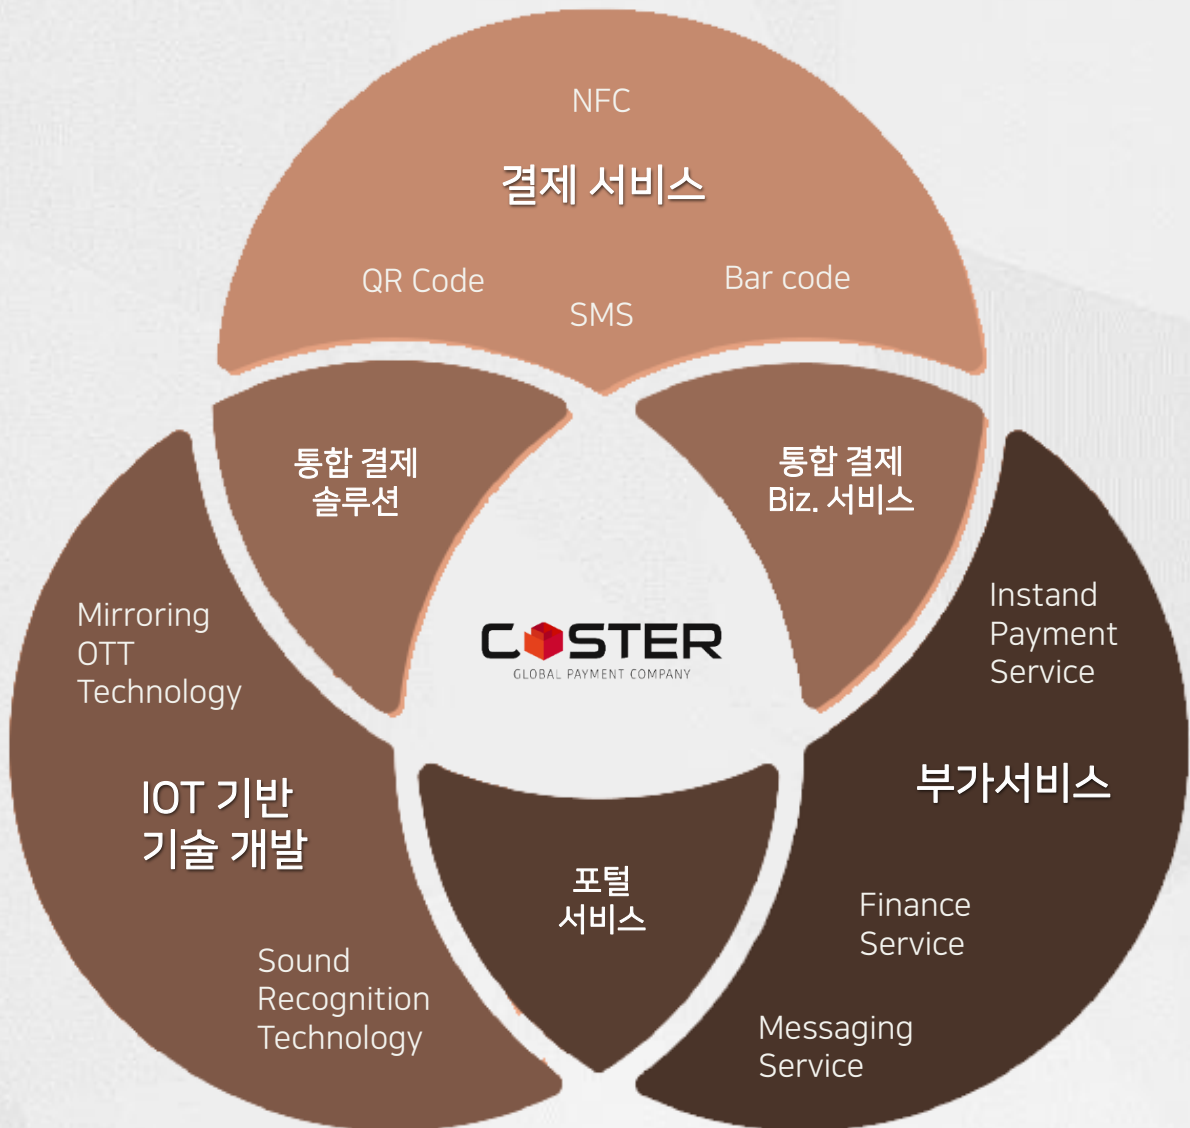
NFC

결제 서비스

QR Code

SMS

Bar code

통합 결제 솔루션

통합 결제 Biz. 서비스

Mirroring OTT Technology

COSTER
GLOBAL PAYMENT COMPANY

Instand Payment Service

IOT 기반 기술 개발

부가서비스

포털 서비스

Finance Service

Sound Recognition Technology

Messaging Service